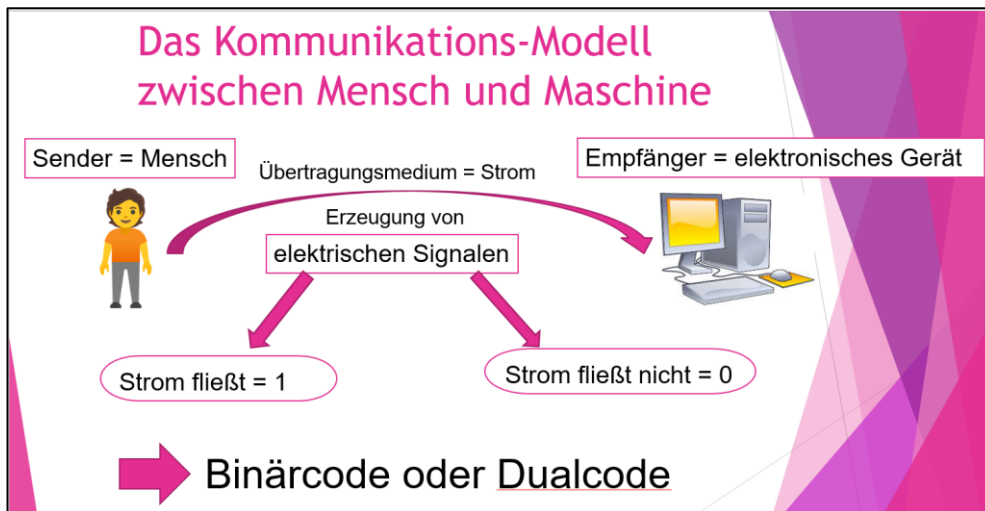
Das Kommunikations-Modell zwischen Mensch und Maschine

Sender = Mensch

Übertragungsmedium = Strom

Empfänger = elektronisches Gerät

Erzeugung von

elektrischen Signalen

Strom fließt = 1

Strom fließt nicht = 0

Binärcode oder Dualcode